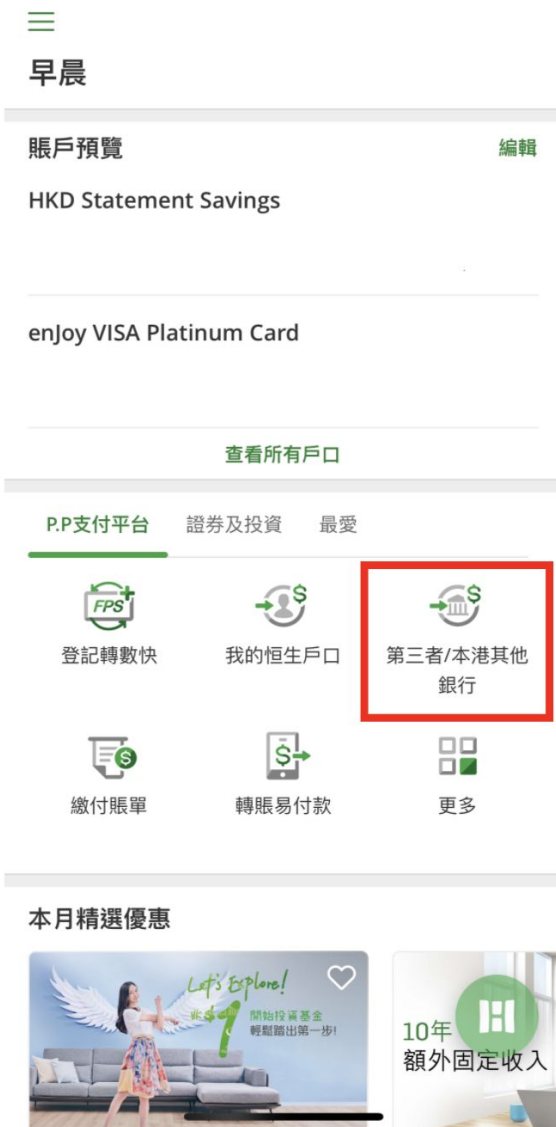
早晨

賬戶預覽

編輯

HKD Statement Savings

enJoy VISA Platinum Card

查看所有戶口

P.P支付平台 證券及投資 最愛

FPS

登記轉數快

我的恒生戶口

第三者/本港其他銀行

繳付賬單

轉賬易付款

更多

本月精選優惠

Let's Explore!

開始投資基金
輕鬆踏出第一步!

10年
額外固定收入